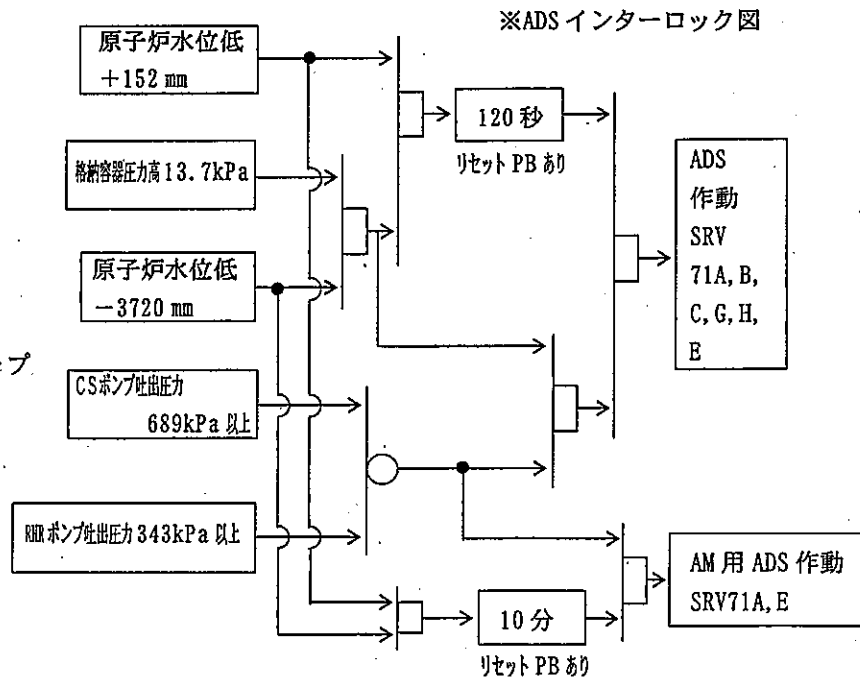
※ADS インターロック図

原子炉水位低 +152 mm

120 秒

リセット PB あり

格納容器圧力高 13.7kPa

ADS 作動 SRV 71A, B, C, G, H, E

原子炉水位低 −3720 mm

ップ

CSポンプ吐出圧力 689kPa 以上

RHRポンプ吐出圧力 343kPa 以上

AM 用 ADS 作動 SRV71A, E

10 分

リセット PB あり